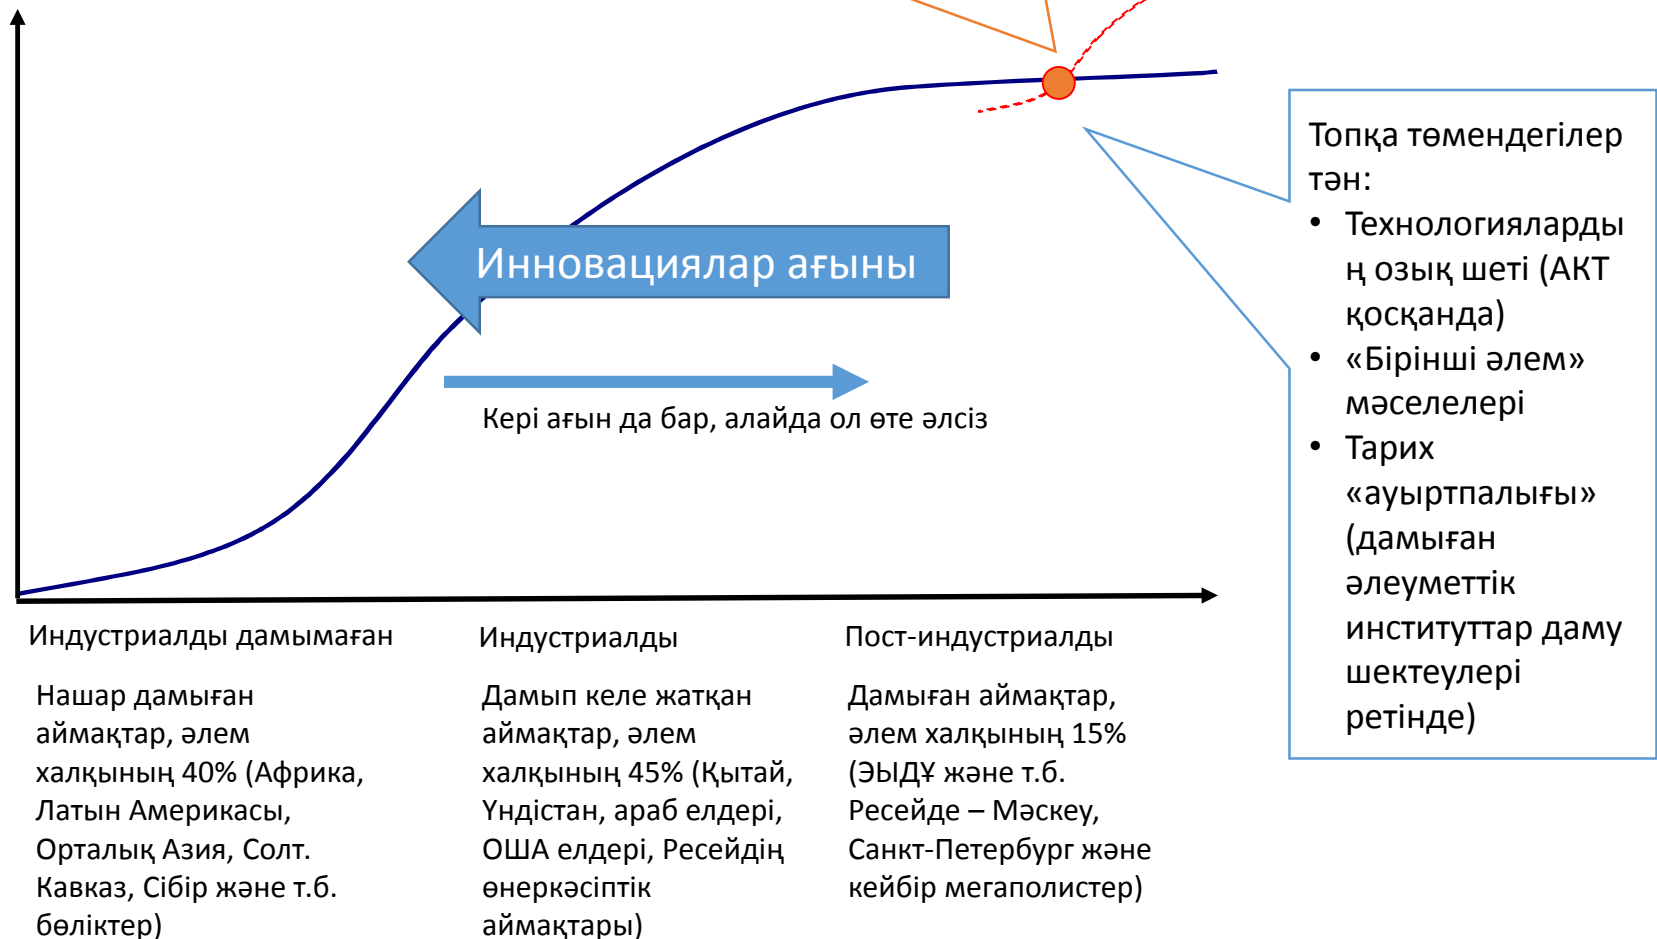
Инновациялар ағыны

Кері ағын да бар, алайда ол өте әлсіз

Топқа төмендегілер тән:

• Технологиялардың озық шеті (АКТ қосқанда)
• «Бірінші әлем» мәселелері
• Тарих «ауыртпалығы» (дамыған әлеуметтік институттар даму шектеулері ретінде)

Индустриалды дамымаған

Нашар дамыған аймақтар, әлем халқының 40% (Африка, Латын Америкасы, Орталық Азия, Солт. Кавказ, Сібір және т.б. бөліктер)

Индустриалды

Дамып келе жатқан аймақтар, әлем халқының 45% (Қытай, Үндістан, араб елдері, ОША елдері, Ресейдің өнеркәсіптік аймақтары)

Пост-индустриалды

Дамыған аймақтар, әлем халқының 15% (ЭЫДҰ және т.б. Ресейде – Мәскеу, Санкт-Петербург және кейбір мегаполистер)